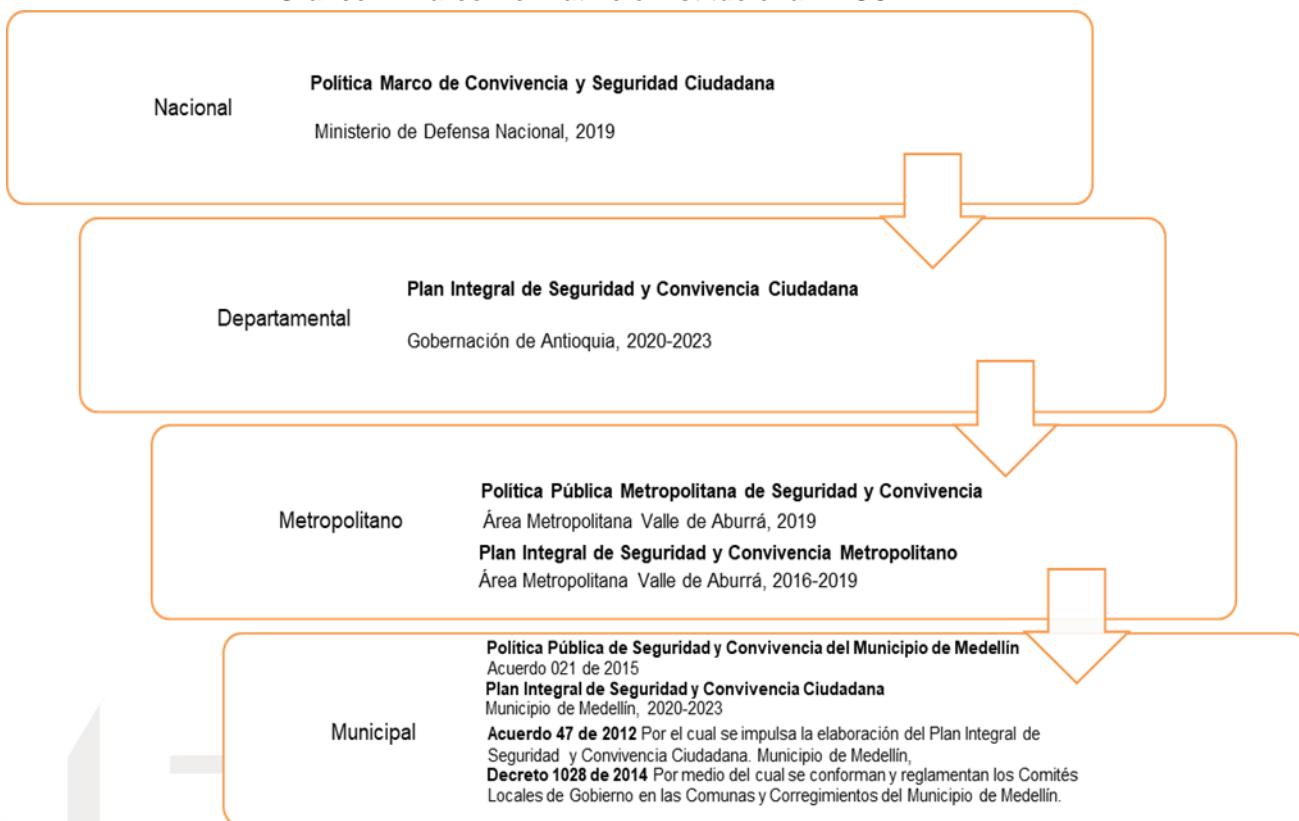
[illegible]

Nacional

Política Marco de Convivencia y Seguridad Ciudadana

Ministerio de Defensa Nacional, 2019

Departamental

Plan Integral de Seguridad y Convivencia Ciudadana

Gobernación de Antioquia, 2020-2023

Metropolitano

Política Pública Metropolitana de Seguridad y Convivencia

Área Metropolitana Valle de Aburrá, 2019

Plan Integral de Seguridad y Convivencia Metropolitano

Área Metropolitana Valle de Aburrá, 2016-2019

Municipal

Política Pública de Seguridad y Convivencia del Municipio de Medellín

Acuerdo 021 de 2015

Plan Integral de Seguridad y Convivencia Ciudadana

Municipio de Medellín, 2020-2023

Acuerdo 47 de 2012 Por el cual se impulsa la elaboración del Plan Integral de Seguridad y Convivencia Ciudadana. Municipio de Medellín,

Decreto 1028 de 2014 Por medio del cual se conforman y reglamentan los Comités Locales de Gobierno en las Comunas y Corregimientos del Municipio de Medellín.